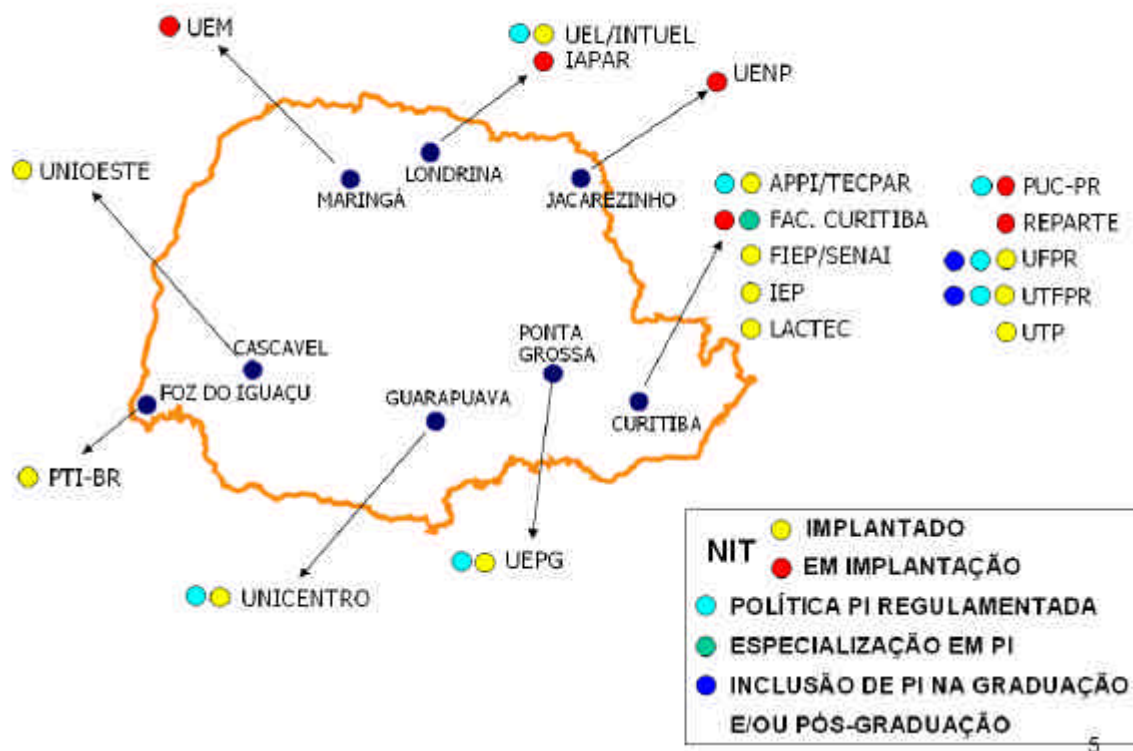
UEM

UEL/INTUEL
IAPAR

UENP

UNIOESTE

MARINGÁ

LONDRINA

JACAREZINHO

APPI/TECPAR
FAC. CURITIBA
FIEP/SENAI
IEP
LACTEC

PUC-PR
REPARTE
UFPR
UTFPR
UTP

CASCAVEL

FOZ DO IGUAÇU

PONTA GROSSA

GUARAPUAVA

CURITIBA

PTI-BR

UEPG

UNICENTRO

NIT IMPLANTADO
EM IMPLANTAÇÃO
POLÍTICA PI REGULAMENTADA
ESPECIALIZAÇÃO EM PI
INCLUSÃO DE PI NA GRADUAÇÃO E/OU PÓS-GRADUAÇÃO

5